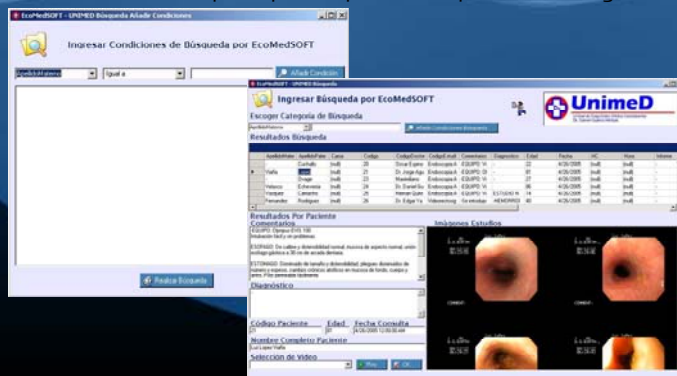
EcoMedSOFT - UNIMED Búsqueda Añadir Condiciones

Ingresar Condiciones de Búsqueda por EcoMedSOFT

ApellidoMaterno | Igual a | Añadir Condición

Realiza Búsqueda

EcoMedSOFT - UNIMED Búsqueda

Ingresar Búsqueda por EcoMedSOFT

UnimeD

Escoger Categoría de Búsqueda

ApellidoMaterno | Añadir Condiciones Búsqueda

Resultados Búsqueda

| | ApellidoMaterno | ApellidoPaterno | Cama | Codigo | CodigoDoctor | CodigoEstudio | Comentarios | Diagnostico | Edad | Fecha | HC | Hora | Informe |
|---|---|---|---|---|---|---|---|---|---|---|---|---|---|
| | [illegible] | Carballo | (null) | 20 | Oscar Eyzag | EndoscopiaA | EQUIPO: V | | 22 | 4/26/2005 | (null) | (null) | |
| ▸ | Vaña | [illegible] | (null) | 21 | Dr. Jorge Agu | EndoscopiaA | EQUIPO: V | | 81 | 4/26/2005 | (null) | (null) | |
| | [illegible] | Druger | (null) | 23 | Maximiliano | EndoscopiaA | EQUIPO: V | | 27 | 4/26/2005 | (null) | (null) | |
| | Velasco | Echeverria | (null) | 24 | Dr. Daniel Ec | EndoscopiaA | EQUIPO: V | | 86 | 4/26/2005 | (null) | (null) | |
| | Vasquez | Carranza | (null) | 25 | Hernan Quin | EndoscopiaA | EQUIPO: V | ESTUDIO N | 14 | 4/26/2005 | (null) | (null) | |
| | Fernandez | Rodriguez | (null) | 26 | Dr. Edgar Va | Videoendosc | Se introduje | HEMORROI | 40 | 4/26/2005 | (null) | (null) | |

Resultados Por Paciente

Comentarios

EQUIPO: Olympus EVIS 100
Intubación fácil y sin problemas.

ESOFAGO: De calibre y distensibilidad normal, mucosa de aspecto normal, unión esófago-gástrica a 38 cm de arcada dentaria.

ESTOMAGO: Disminuido de tamaño y distensibilidad, pliegues disminuidos de número y espesor, cambios crónicos atróficos en mucosa de fondo, cuerpo y antro. Píloro permeable fácilmente.

Diagnóstico

Código Paciente | Edad | Fecha Consulta
21 | 81 | 4/26/2005 12:00:00 am

Nombre Completo Paciente
Luz Lopez Vaña

Selección de Video

Play | OK

Imágenes Estudios